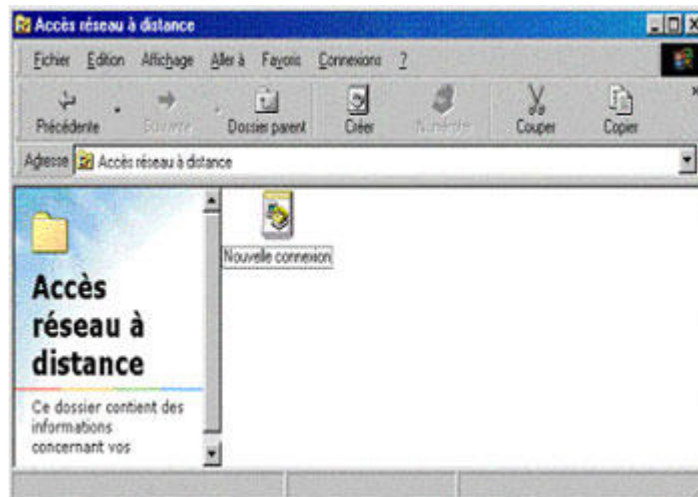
Accès réseau à distance

Fichier Edition Affichage Aller à Favoris Connexions ?

Précédente Suivante Dossier parent Créer Numéroter Couper Copier

Adresse Accès réseau à distance

Nouvelle connexion

Accès réseau à distance

Ce dossier contient des informations concernant vos